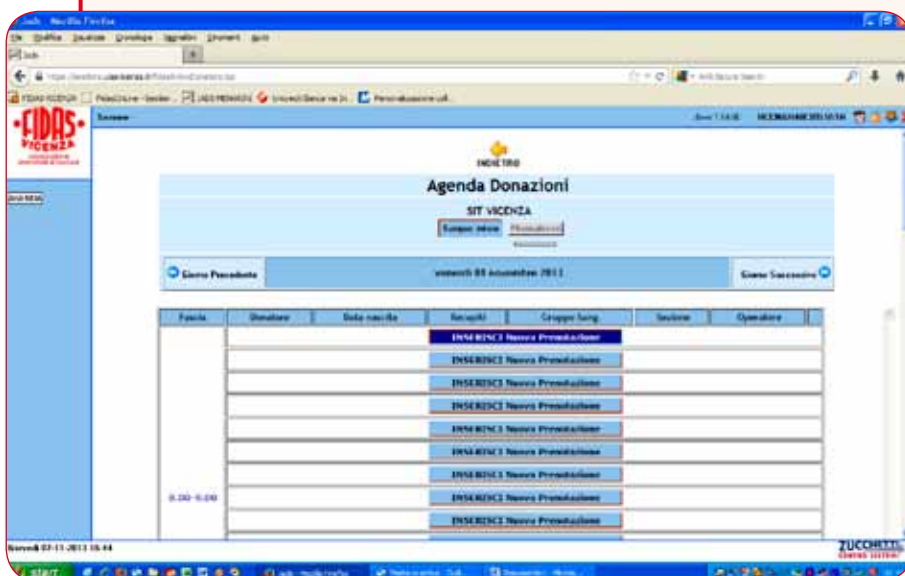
Mozilla Firefox

File Modifica Visualizza Cronologia Segnalibri Strumenti Aiuto

FIDAS VICENZA

INDIETRO

Agenda Donazioni

SIT VICENZA

Giorno Precedente

venerdì 08 novembre 2013

Giorno Successivo

| Fascia | Donatore | Data nascita | Recapiti | Gruppo Sang. | Sezione | Operatore |
|---|---|---|---|---|---|---|
| | | | INSERISCI Nuova Prenotazione | | | |
| | | | INSERISCI Nuova Prenotazione | | | |
| | | | INSERISCI Nuova Prenotazione | | | |
| | | | INSERISCI Nuova Prenotazione | | | |
| | | | INSERISCI Nuova Prenotazione | | | |
| | | | INSERISCI Nuova Prenotazione | | | |
| | | | INSERISCI Nuova Prenotazione | | | |
| 8.00-8.00 | | | INSERISCI Nuova Prenotazione | | | |
| | | | INSERISCI Nuova Prenotazione | | | |
| | | | INSERISCI Nuova Prenotazione | | | |

Giovedì 07-11-2013 16:44

ZUCCHETTI

start